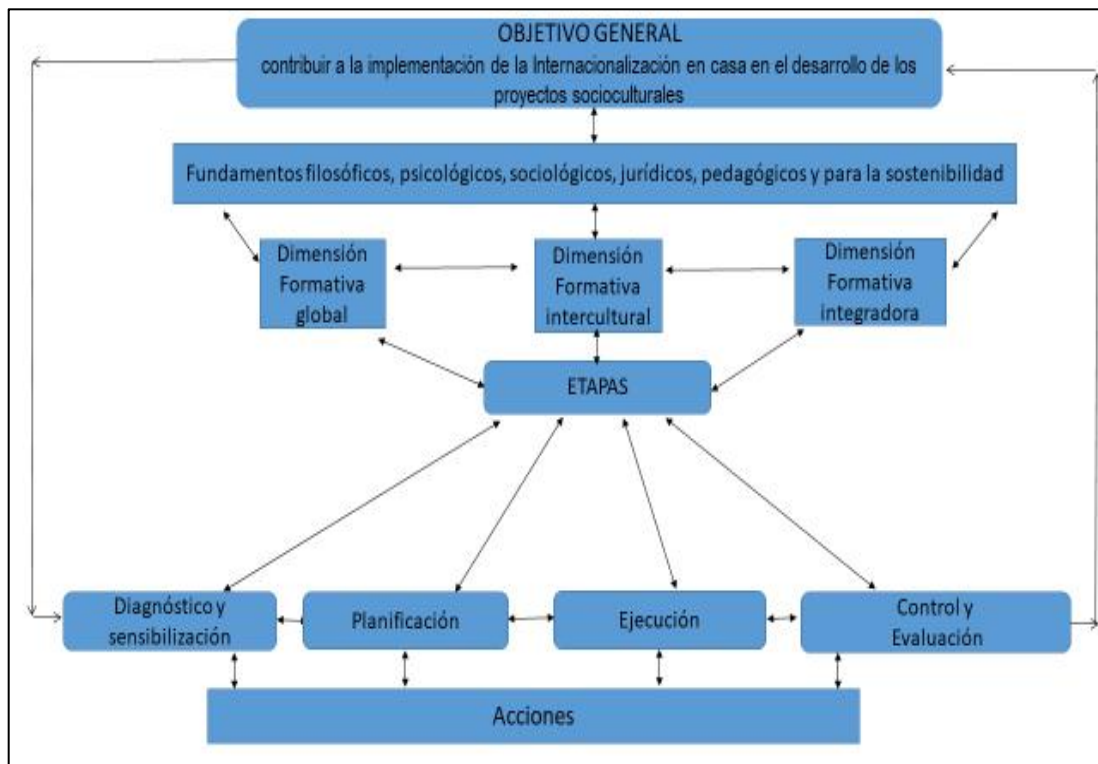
OBJETIVO GENERAL
contribuir a la implementación de la Internacionalización en casa en el desarrollo de los proyectos socioculturales

Fundamentos filosóficos, psicológicos, sociológicos, jurídicos, pedagógicos y para la sostenibilidad

Dimensión Formativa global

Dimensión Formativa intercultural

Dimensión Formativa integradora

ETAPAS

Diagnóstico y sensibilización

Planificación

Ejecución

Control y Evaluación

Acciones